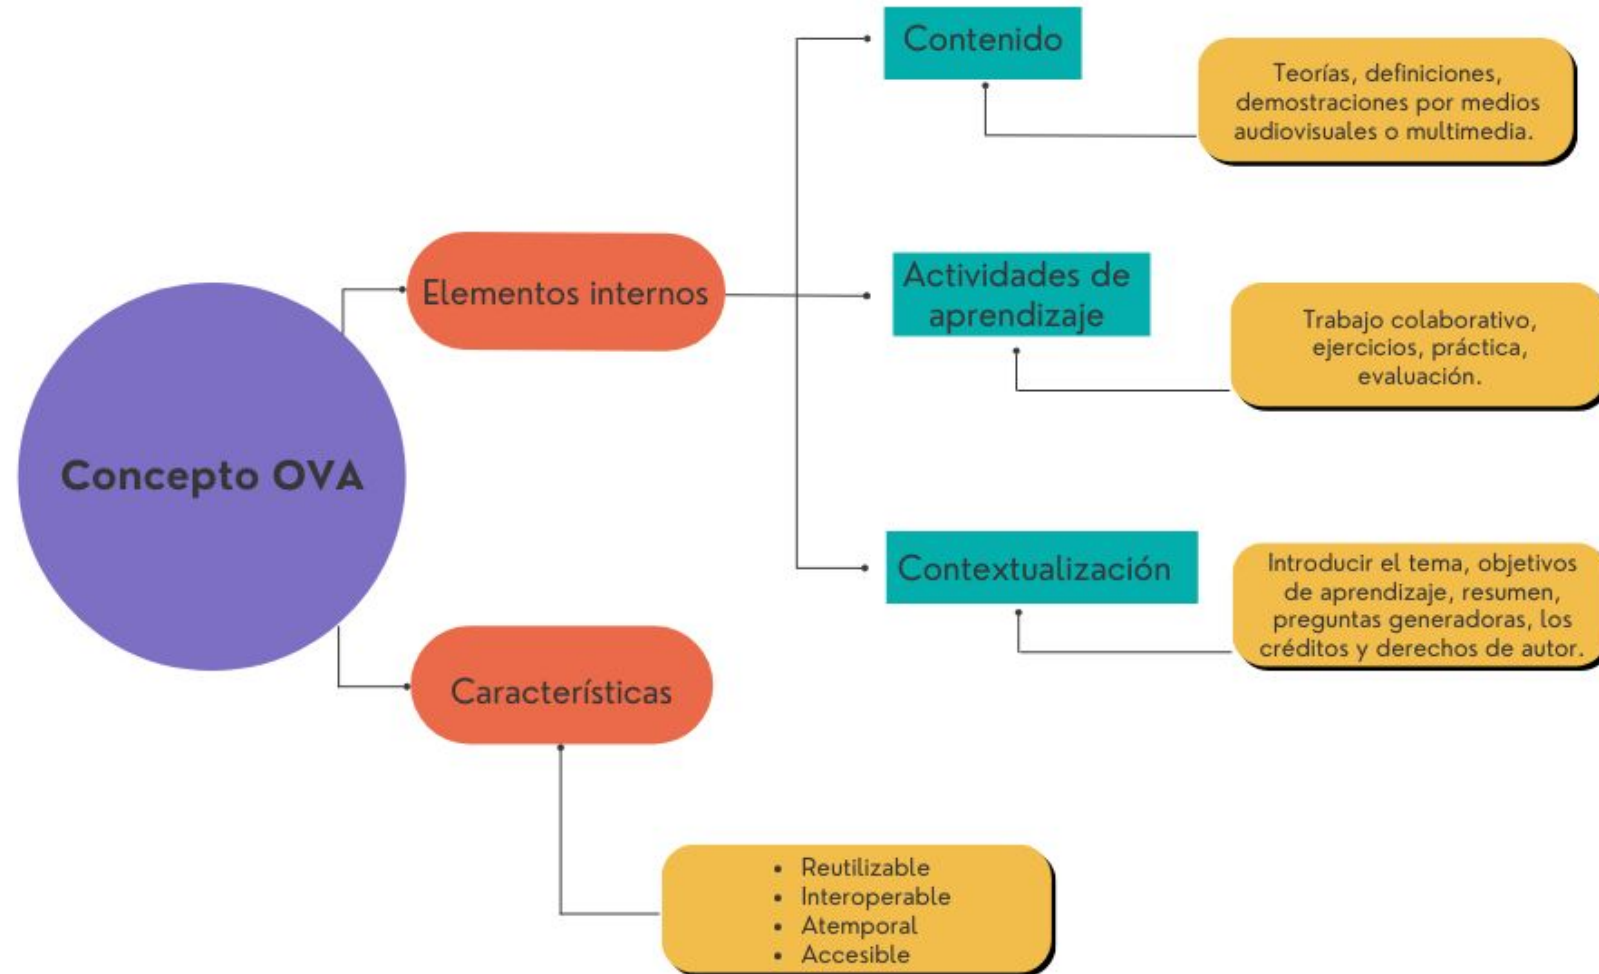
Concepto OVA

Elementos internos

Contenido

Teorías, definiciones, demostraciones por medios audiovisuales o multimedia.

Actividades de aprendizaje

Trabajo colaborativo, ejercicios, práctica, evaluación.

Contextualización

Introducir el tema, objetivos de aprendizaje, resumen, preguntas generadoras, los créditos y derechos de autor.

Características

- Reutilizable
- Interoperable
- Atemporal
- Accesible